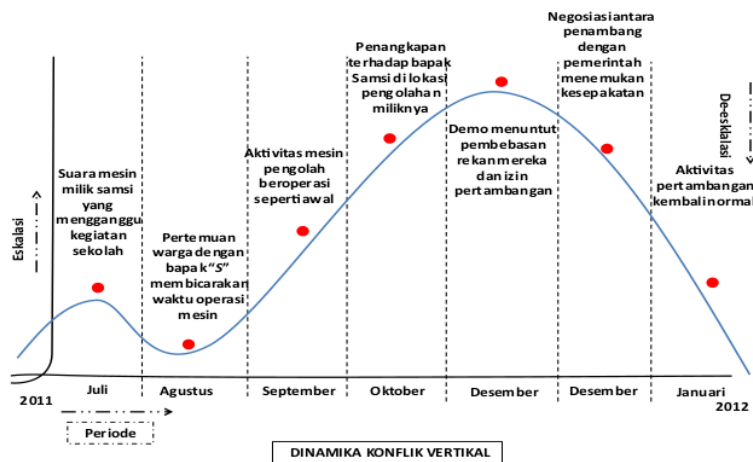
Eskalasi

De-eskalasi

Suara mesin milik samsi yang mengganggu kegiatan sekolah

Pertemuan warga dengan bapak "S" membicarakan waktu operasi mesin

Aktivitas mesin pengolah beroperasi seperti awal

Penangkapan terhadap bapak Samsi di lokasi pengolahan miliknya

Demo menuntut pembebasan rekan mereka dan izin pertambangan

Negosiasi antara penambang dengan pemerintah menemukan kesepakatan

Aktivitas pertambangan kembali normal

2011

Juli

Agustus

September

Oktober

Desember

Desember

Januari

2012

Periode

DINAMIKA KONFLIK VERTIKAL